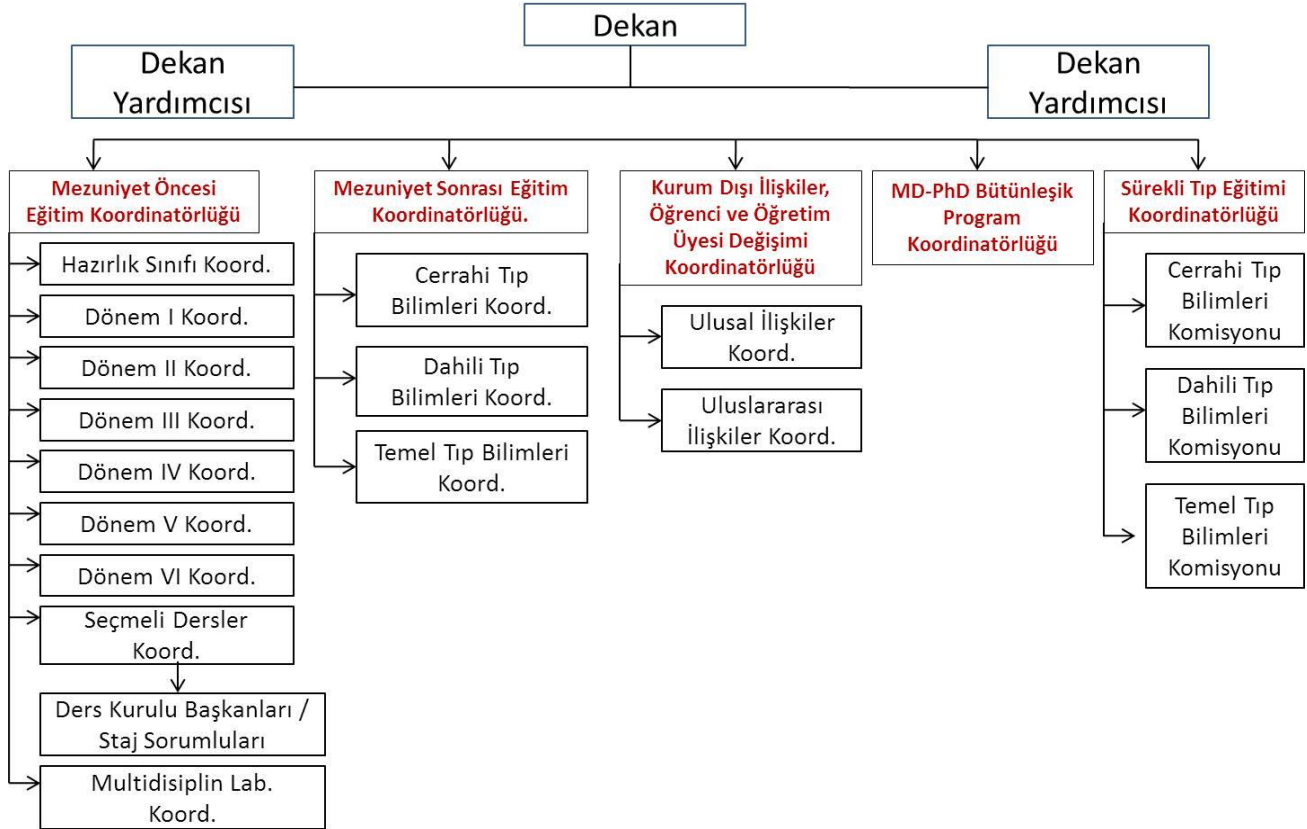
Dekan

Dekan Yardımcısı

Dekan Yardımcısı

Mezuniyet Öncesi Eğitim Koordinatörlüğü

Hazırlık Sınıfı Koord.

Dönem I Koord.

Dönem II Koord.

Dönem III Koord.

Dönem IV Koord.

Dönem V Koord.

Dönem VI Koord.

Seçmeli Dersler Koord.

Ders Kurulu Başkanları / Staj Sorumluları

Multidisiplin Lab. Koord.

Mezuniyet Sonrası Eğitim Koordinatörlüğü.

Cerrahi Tıp Bilimleri Koord.

Dahili Tıp Bilimleri Koord.

Temel Tıp Bilimleri Koord.

Kurum Dışı İlişkiler, Öğrenci ve Öğretim Üyesi Değişimi Koordinatörlüğü

Ulusal İlişkiler Koord.

Uluslararası İlişkiler Koord.

MD-PhD Bütünleşik Program Koordinatörlüğü

Sürekli Tıp Eğitimi Koordinatörlüğü

Cerrahi Tıp Bilimleri Komisyonu

Dahili Tıp Bilimleri Komisyonu

Temel Tıp Bilimleri Komisyonu